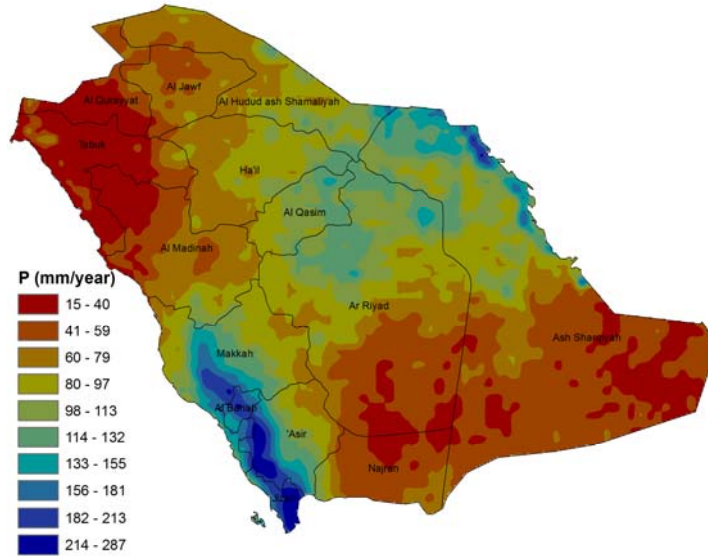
Al Jawf
Al Qurayyat
Al Hudud ash Shamaliyah
Tabuk
Ha'il
Al Qasim
Al Madinah
Ar Riyad
Ash Sharqiyah
Makkah
Al Bahah
'Asir
Najran

P (mm/year)
15 - 40
41 - 59
60 - 79
80 - 97
98 - 113
114 - 132
133 - 155
156 - 181
182 - 213
214 - 287